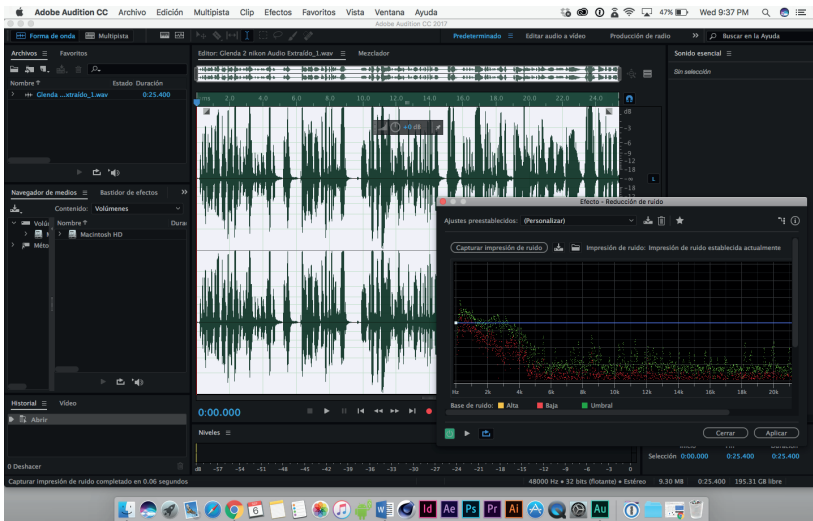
Adobe Audition CC Archivo Edición Multipista Clip Efectos Favoritos Vista Ventana Ayuda
47% Wed 9:37 PM
Adobe Audition CC 2017
Forma de onda Multipista
Predeterminado Editar audio a vídeo Producción de radio Buscar en la Ayuda
Archivos Favoritos
Nombre Estado Duración
Glenda ...xtraído_1.wav 0:25.400
Editor: Glenda 2 nikon Audio Extraído_1.wav Mezclador
Sonido esencial
Sin selección
hms 2.0 4.0 6.0 8.0 10.0 12.0 14.0 16.0 18.0 20.0 22.0 24.0
+0 dB
dB -3 -6 -9 -12 -15 -18
Navegador de medios Bastidor de efectos
Contenido: Volúmenes
Nombre
Macintosh HD
Efecto - Reducción de ruido
Ajustes preestablecidos: (Personalizar)
Capturar impresión de ruido Impresión de ruido: Impresión de ruido establecida actualmente
Hz 2k 4k 6k 8k 10k 12k 14k 16k 18k 20k
Base de ruido: Alta Baja Umbral
Cerrar Aplicar
Historial Vídeo
Abrir
0 Deshacer
0:00.000
Niveles
dB -57 -54 -51 -48 -45 -42 -39 -36 -33 -30 -27 -24 -21 -18 -15 -12 -9 -6 -3 0
Selección 0:00.000 0:25.400 0:25.400
Capturar impresión de ruido completado en 0.06 segundos
48000 Hz • 32 bits (flotante) • Estéreo 9.30 MB 0:25.400 195.31 GB libre